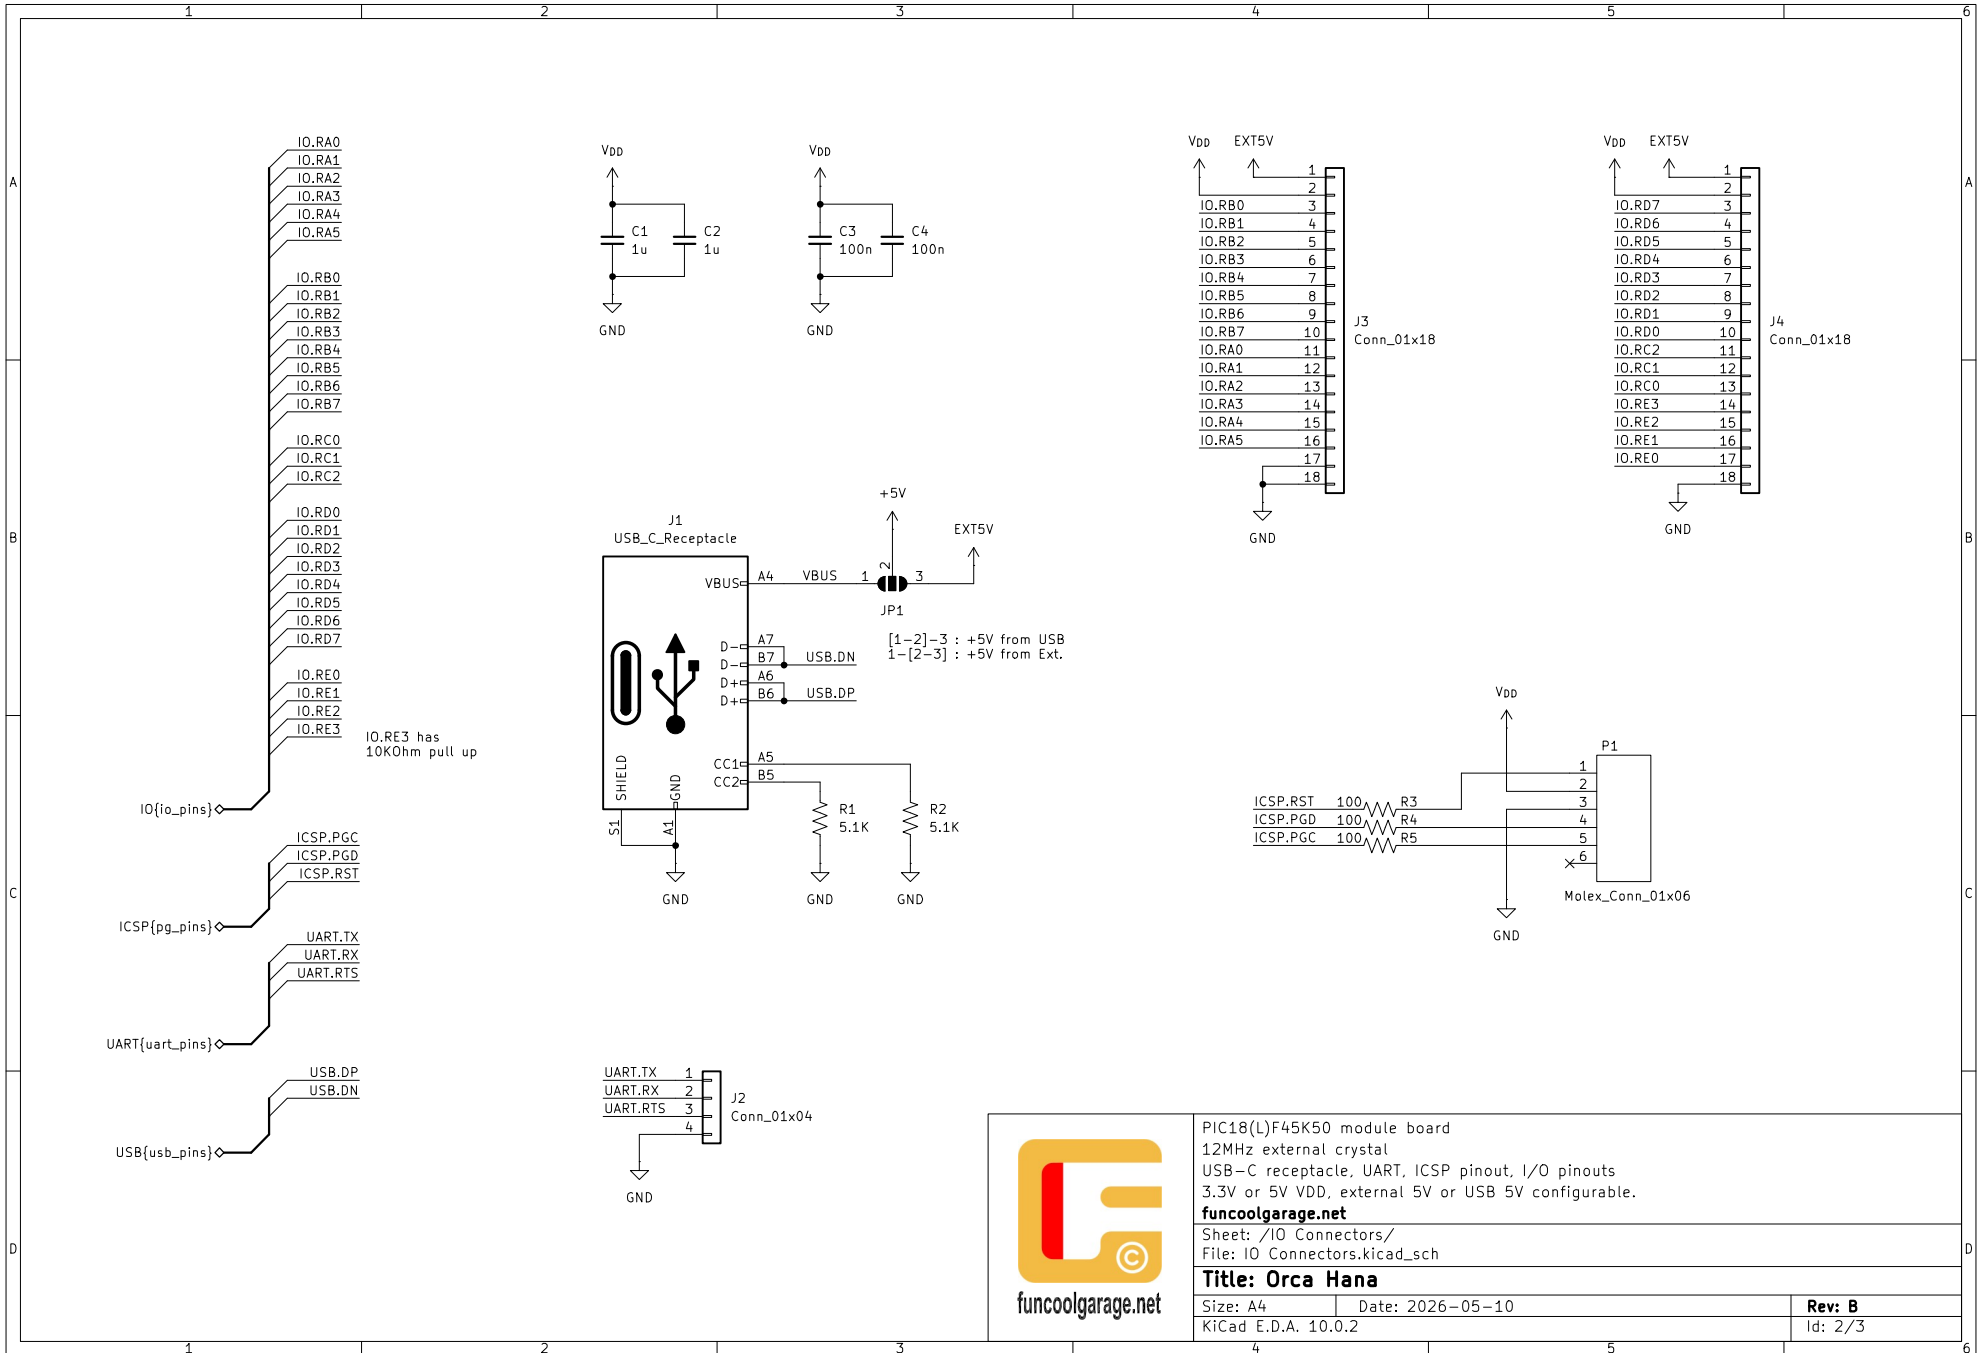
1 2 3 4 5 6

A

IO.RA0
IO.RA1
IO.RA2
IO.RA3
IO.RA4
IO.RA5

IO.RB0
IO.RB1
IO.RB2
IO.RB3
IO.RB4
IO.RB5
IO.RB6
IO.RB7

IO.RC0
IO.RC1
IO.RC2

IO.RD0
IO.RD1
IO.RD2
IO.RD3
IO.RD4
IO.RD5
IO.RD6
IO.RD7

IO.RE0
IO.RE1
IO.RE2
IO.RE3

IO.RE3 has
10KOhm pull up

IO{io_pins}

ICSP.PGC
ICSP.PGD
ICSP.RST

ICSP{pg_pins}

UART.TX
UART.RX
UART.RTS

UART{uart_pins}

USB.DP
USB.DN

USB{usb_pins}

VDD
C1 1u
C2 1u
GND

VDD
C3 100n
C4 100n
GND

J1
USB_C_Receptacle
VBUS
A4 VBUS 1 2 3
+5V
EXT5V
JP1
D− A7
D− B7 USB.DN
D+ A6
D+ B6 USB.DP
[1−2]−3 : +5V from USB
1−[2−3] : +5V from Ext.
SHIELD
GND
CC1 A5
CC2 B5
S1 A1
R1 5.1K
R2 5.1K
GND GND GND

UART.TX 1
UART.RX 2
UART.RTS 3
4
J2
Conn_01x04
GND

VDD EXT5V
1
2
IO.RB0 3
IO.RB1 4
IO.RB2 5
IO.RB3 6
IO.RB4 7
IO.RB5 8
IO.RB6 9
IO.RB7 10
IO.RA0 11
IO.RA1 12
IO.RA2 13
IO.RA3 14
IO.RA4 15
IO.RA5 16
17
18
J3
Conn_01x18
GND

VDD EXT5V
1
2
IO.RD7 3
IO.RD6 4
IO.RD5 5
IO.RD4 6
IO.RD3 7
IO.RD2 8
IO.RD1 9
IO.RD0 10
IO.RC2 11
IO.RC1 12
IO.RC0 13
IO.RE3 14
IO.RE2 15
IO.RE1 16
IO.RE0 17
18
J4
Conn_01x18
GND

VDD
P1
1
2
ICSP.RST 100 R3 3
ICSP.PGD 100 R4 4
ICSP.PGC 100 R5 5
6
Molex_Conn_01x06
GND

B C D

funcoolgarage.net
PIC18(L)F45K50 module board
12MHz external crystal
USB−C receptacle, UART, ICSP pinout, I/O pinouts
3.3V or 5V VDD, external 5V or USB 5V configurable.
funcoolgarage.net
Sheet: /IO Connectors/
File: IO Connectors.kicad_sch
Title: Orca Hana
Size: A4 Date: 2026−05−10 Rev: B
KiCad E.D.A. 10.0.2 Id: 2/3